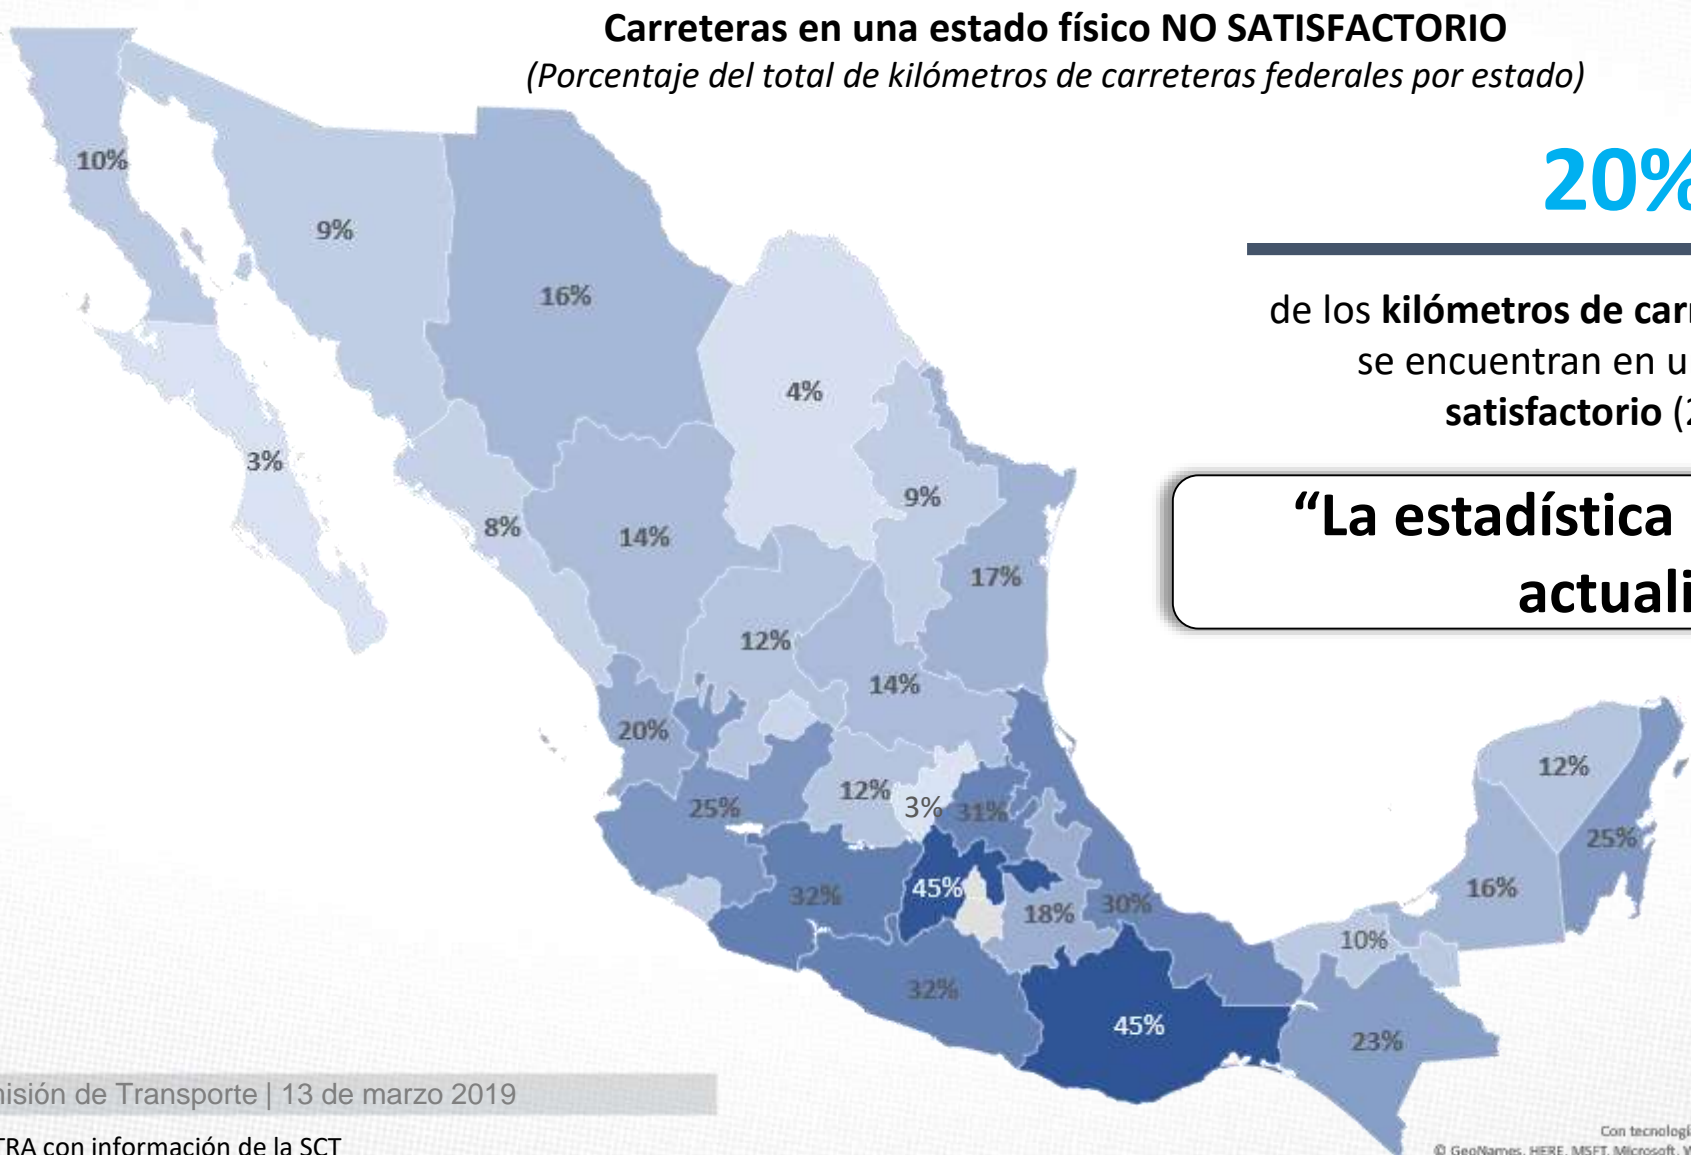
Carreteras en una estado físico NO SATISFACTORIO
(Porcentaje del total de kilómetros de carreteras federales por estado)

20%

de los kilómetros de car
se encuentran en u
satisfactorio (

“La estadística
actuali

10%
9%
16%
4%
3%
8%
14%
9%
17%
12%
14%
20%
25%
12%
3%
31%
45%
32%
18%
30%
32%
45%
12%
25%
16%
10%
23%

isión de Transporte | 13 de marzo 2019
TRA con información de la SCT

Con tecnologí
© GeoNames, HERE, MSFT, Microsoft,